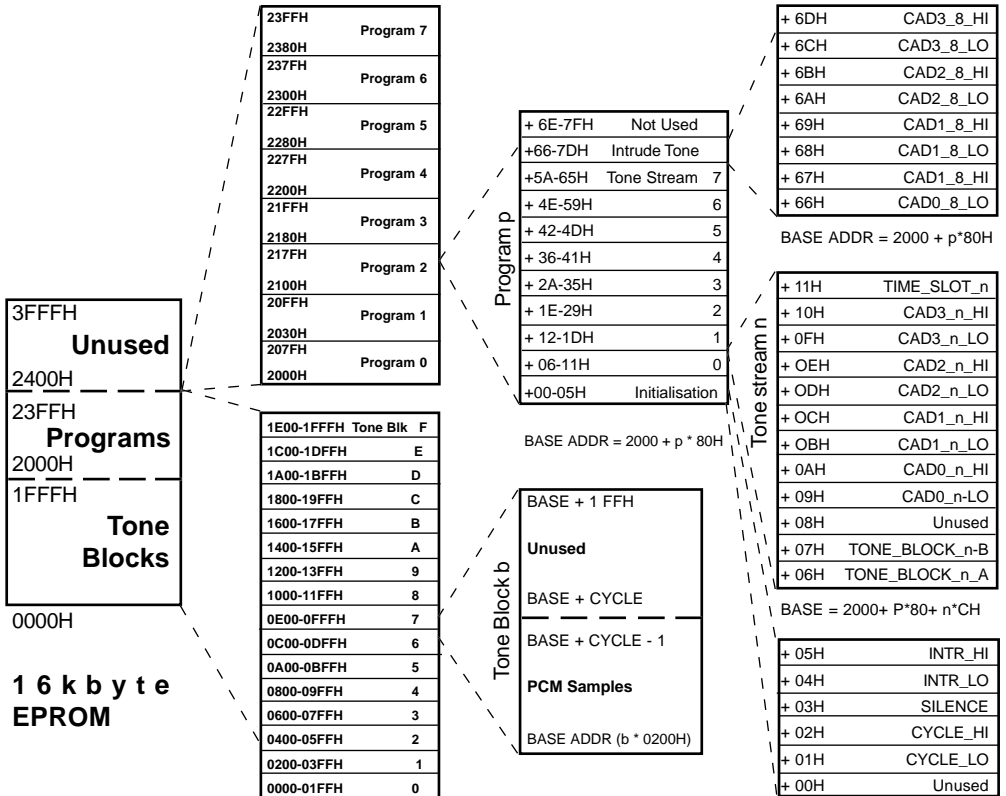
3FFFH
Unused
2400H
23FFH
Programs
2000H
1FFFH
Tone
Blocks
0000H

1 6 k b y t e
EPROM

| | |
|---|---|
| 23FFH 2380H | Program 7 |
| 237FH 2300H | Program 6 |
| 22FFH 2280H | Program 5 |
| 227FH 2200H | Program 4 |
| 21FFH 2180H | Program 3 |
| 217FH 2100H | Program 2 |
| 20FFH 2030H | Program 1 |
| 207FH 2000H | Program 0 |

| | |
|---|---|
| 1E00-1FFFH | Tone Blk F |
| 1C00-1DFFH | E |
| 1A00-1BFFH | D |
| 1800-19FFH | C |
| 1600-17FFH | B |
| 1400-15FFH | A |
| 1200-13FFH | 9 |
| 1000-11FFH | 8 |
| 0E00-0FFFH | 7 |
| 0C00-0DFFH | 6 |
| 0A00-0BFFH | 5 |
| 0800-09FFH | 4 |
| 0600-07FFH | 3 |
| 0400-05FFH | 2 |
| 0200-03FFH | 1 |
| 0000-01FFH | 0 |

Program p

| | |
|---|---|
| + 6E-7FH | Not Used |
| +66-7DH | Intrude Tone |
| +5A-65H | Tone Stream 7 |
| + 4E-59H | 6 |
| + 42-4DH | 5 |
| + 36-41H | 4 |
| + 2A-35H | 3 |
| + 1E-29H | 2 |
| + 12-1DH | 1 |
| + 06-11H | 0 |
| +00-05H | Initialisation |

BASE ADDR = 2000 + p * 80H

Tone Block b

BASE + 1 FFH
Unused
BASE + CYCLE
BASE + CYCLE - 1
PCM Samples
BASE ADDR (b * 0200H)

| | |
|---|---|
| + 6DH | CAD3_8_HI |
| + 6CH | CAD3_8_LO |
| + 6BH | CAD2_8_HI |
| + 6AH | CAD2_8_LO |
| + 69H | CAD1_8_HI |
| + 68H | CAD1_8_LO |
| + 67H | CAD1_8_HI |
| + 66H | CAD0_8_LO |

BASE ADDR = 2000 + p*80H

Tone stream n

| | |
|---|---|
| + 11H | TIME_SLOT_n |
| + 10H | CAD3_n_HI |
| + 0FH | CAD3_n_LO |
| + OEH | CAD2_n_HI |
| + ODH | CAD2_n_LO |
| + OCH | CAD1_n_HI |
| + OBH | CAD1_n_LO |
| + 0AH | CAD0_n_HI |
| + 09H | CAD0_n-LO |
| + 08H | Unused |
| + 07H | TONE_BLOCK_n-B |
| + 06H | TONE_BLOCK_n_A |

BASE = 2000+ P*80+ n*CH

| | |
|---|---|
| + 05H | INTR_HI |
| + 04H | INTR_LO |
| + 03H | SILENCE |
| + 02H | CYCLE_HI |
| + 01H | CYCLE_LO |
| + 00H | Unused |